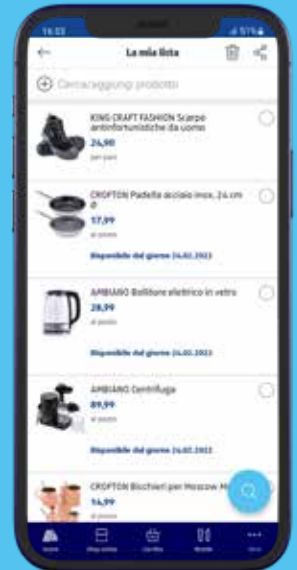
14:33

57%

La mia lista

Cerca/aggiungi prodotto

KING CRAFT FASHION Scarpe antinfortunistiche da uomo
24,90
per paio

CROFTON Padella acciaio inox, 24 cm Ø
17,99
al pezzo
Disponibile dal giorno 24.02.2022

AMBIANO Bollitore elettrico in vetro
28,99
al pezzo
Disponibile dal giorno 24.02.2022

AMBIANO Centrifuga
89,99
al pezzo
Disponibile dal giorno 24.02.2022

CROFTON Bicchieri per Moscow M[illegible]
14,99
al pezzo

Home
Shop online
Carrello
Brands
Altro